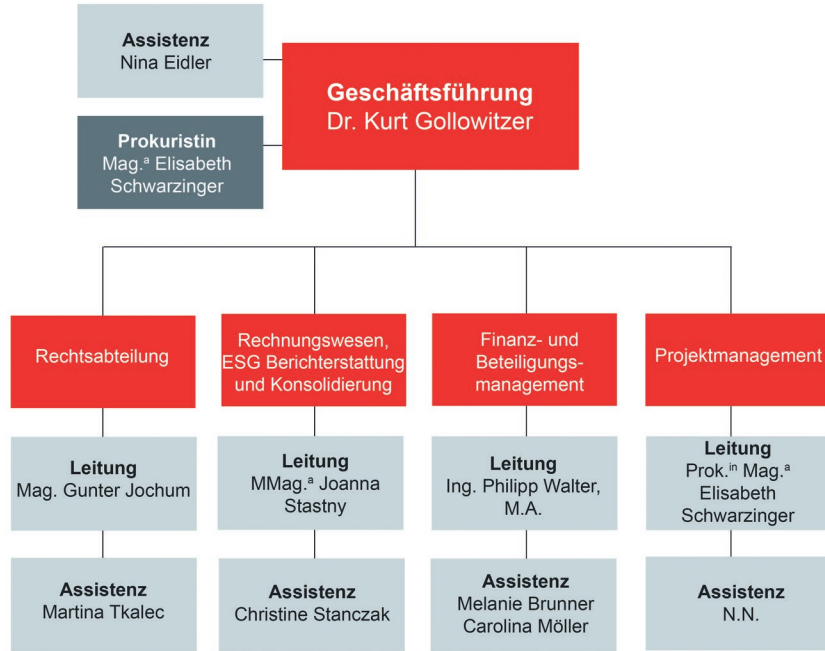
Assistenz
Nina Eidler

Geschäftsführung
Dr. Kurt Gollowitzer

Prokuristin
Mag.$^{a}$ Elisabeth Schwarzinger

Rechtsabteilung

Leitung
Mag. Gunter Jochum

Assistenz
Martina Tkalec

Rechnungswesen, ESG Berichterstattung und Konsolidierung

Leitung
MMag.$^{a}$ Joanna Stastny

Assistenz
Christine Stanczak

Finanz- und Beteiligungsmanagement

Leitung
Ing. Philipp Walter, M.A.

Assistenz
Melanie Brunner
Carolina Möller

Projektmanagement

Leitung
Prok.$^{in}$ Mag.$^{a}$ Elisabeth Schwarzinger

Assistenz
N.N.